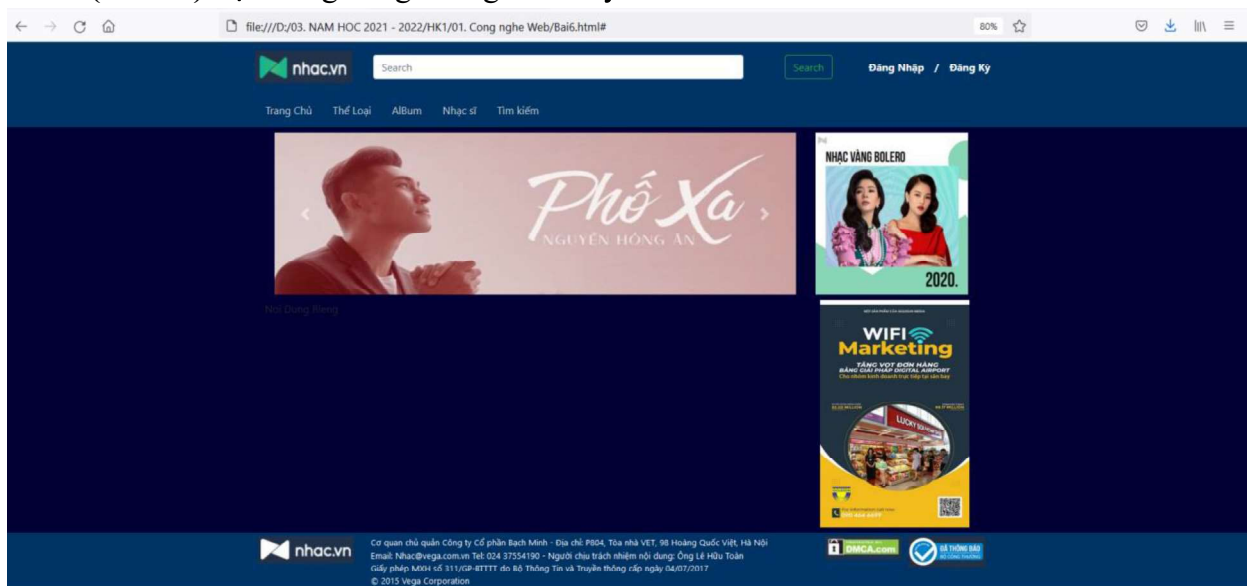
file:///D:/03. NAM HOC 2021 - 2022/HK1/01. Cong nghe Web/Bai6.html#

80%

nhac.vn

Search

Search

Đăng Nhập / Đăng Ký

Trang Chủ Thể Loại AlBum Nhạc sĩ Tìm kiếm

Phố Xa

NGUYỄN HỒNG ÂN

Noi Dung Rieng

NHẠC VÀNG BOLERO

2020.

WIFI Marketing

TĂNG VỌT ĐƠN HÀNG

nhac.vn

Cơ quan chủ quản Công ty Cổ phần Bạch Minh - Địa chỉ: P804, Tòa nhà VET, 98 Hoàng Quốc Việt, Hà Nội
Email: Nhac@vega.com.vn Tel: 024 37554190 - Người chịu trách nhiệm nội dung: Ông Lê Hữu Toàn
Giấy phép MXH số 311/GP-BTTTT do Bộ Thông Tin và Truyền thông cấp ngày 04/07/2017
© 2015 Vega Corporation

DMCA.com

ĐÃ THÔNG BÁO BỘ CÔNG THƯƠNG